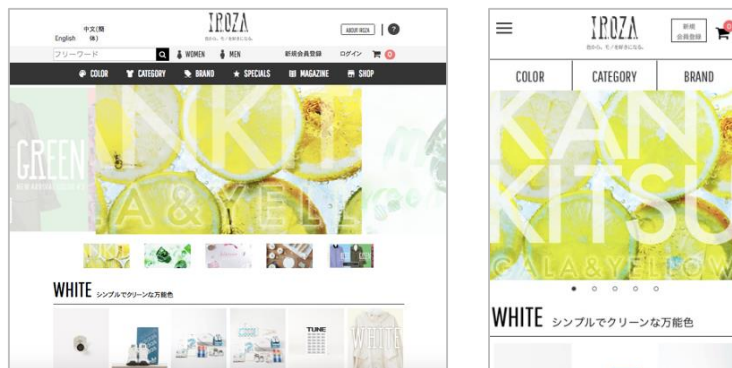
English 中文(简体)

IROZA
色から、モノを好きになる。

ABOUT IROZA | ?

フリーワード WOMEN MEN 新規会員登録 ログイン 0

COLOR CATEGORY BRAND SPECIALS MAGAZINE SHOP

GREEN

NKI
ALA&YELL

WHITE シンプルでクリーンな万能色

TUNE

WHITE

IROZA
色から、モノを好きになる。

新規会員登録

COLOR CATEGORY BRAND

KAN
KITSU
GALA&YELLOW

WHITE シンプルでクリーンな万能色